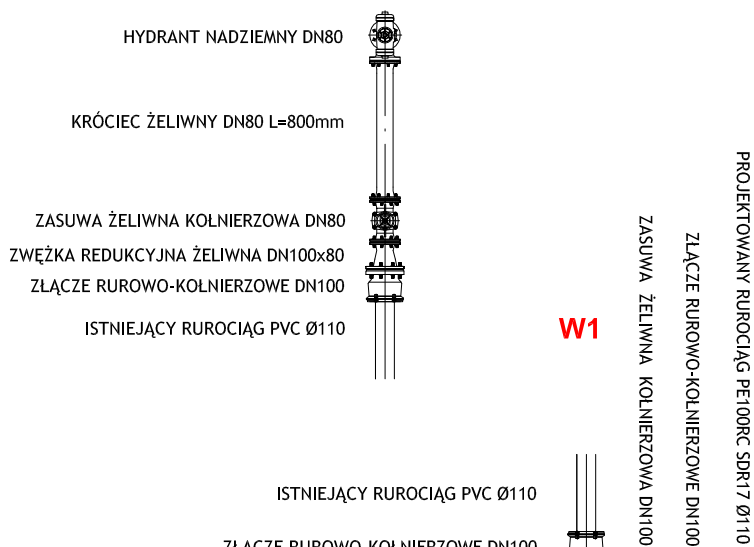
HYDRANT NADZIEMNY DN80

KRÓCIEC ŻELIWNY DN80 L=800mm

ZASUWA ŻELIWNA KOŁNIERZOWA DN80

ZWĘŻKA REDUKCYJNA ŻELIWNA DN100x80

ZŁĄCZE RUROWO-KOŁNIERZOWE DN100

ISTNIEJĄCY RUROCIĄG PVC Ø110

W1

ZASUWA ŻELIWNA KOŁNIERZOWA DN100

ZŁĄCZE RUROWO-KOŁNIERZOWE DN100

PROJEKTOWANY RUROCIĄG PE100RC SDR17 Ø110

ISTNIEJĄCY RUROCIĄG PVC Ø110

ZŁĄCZE RUROWO-KOŁNIERZOWE DN100